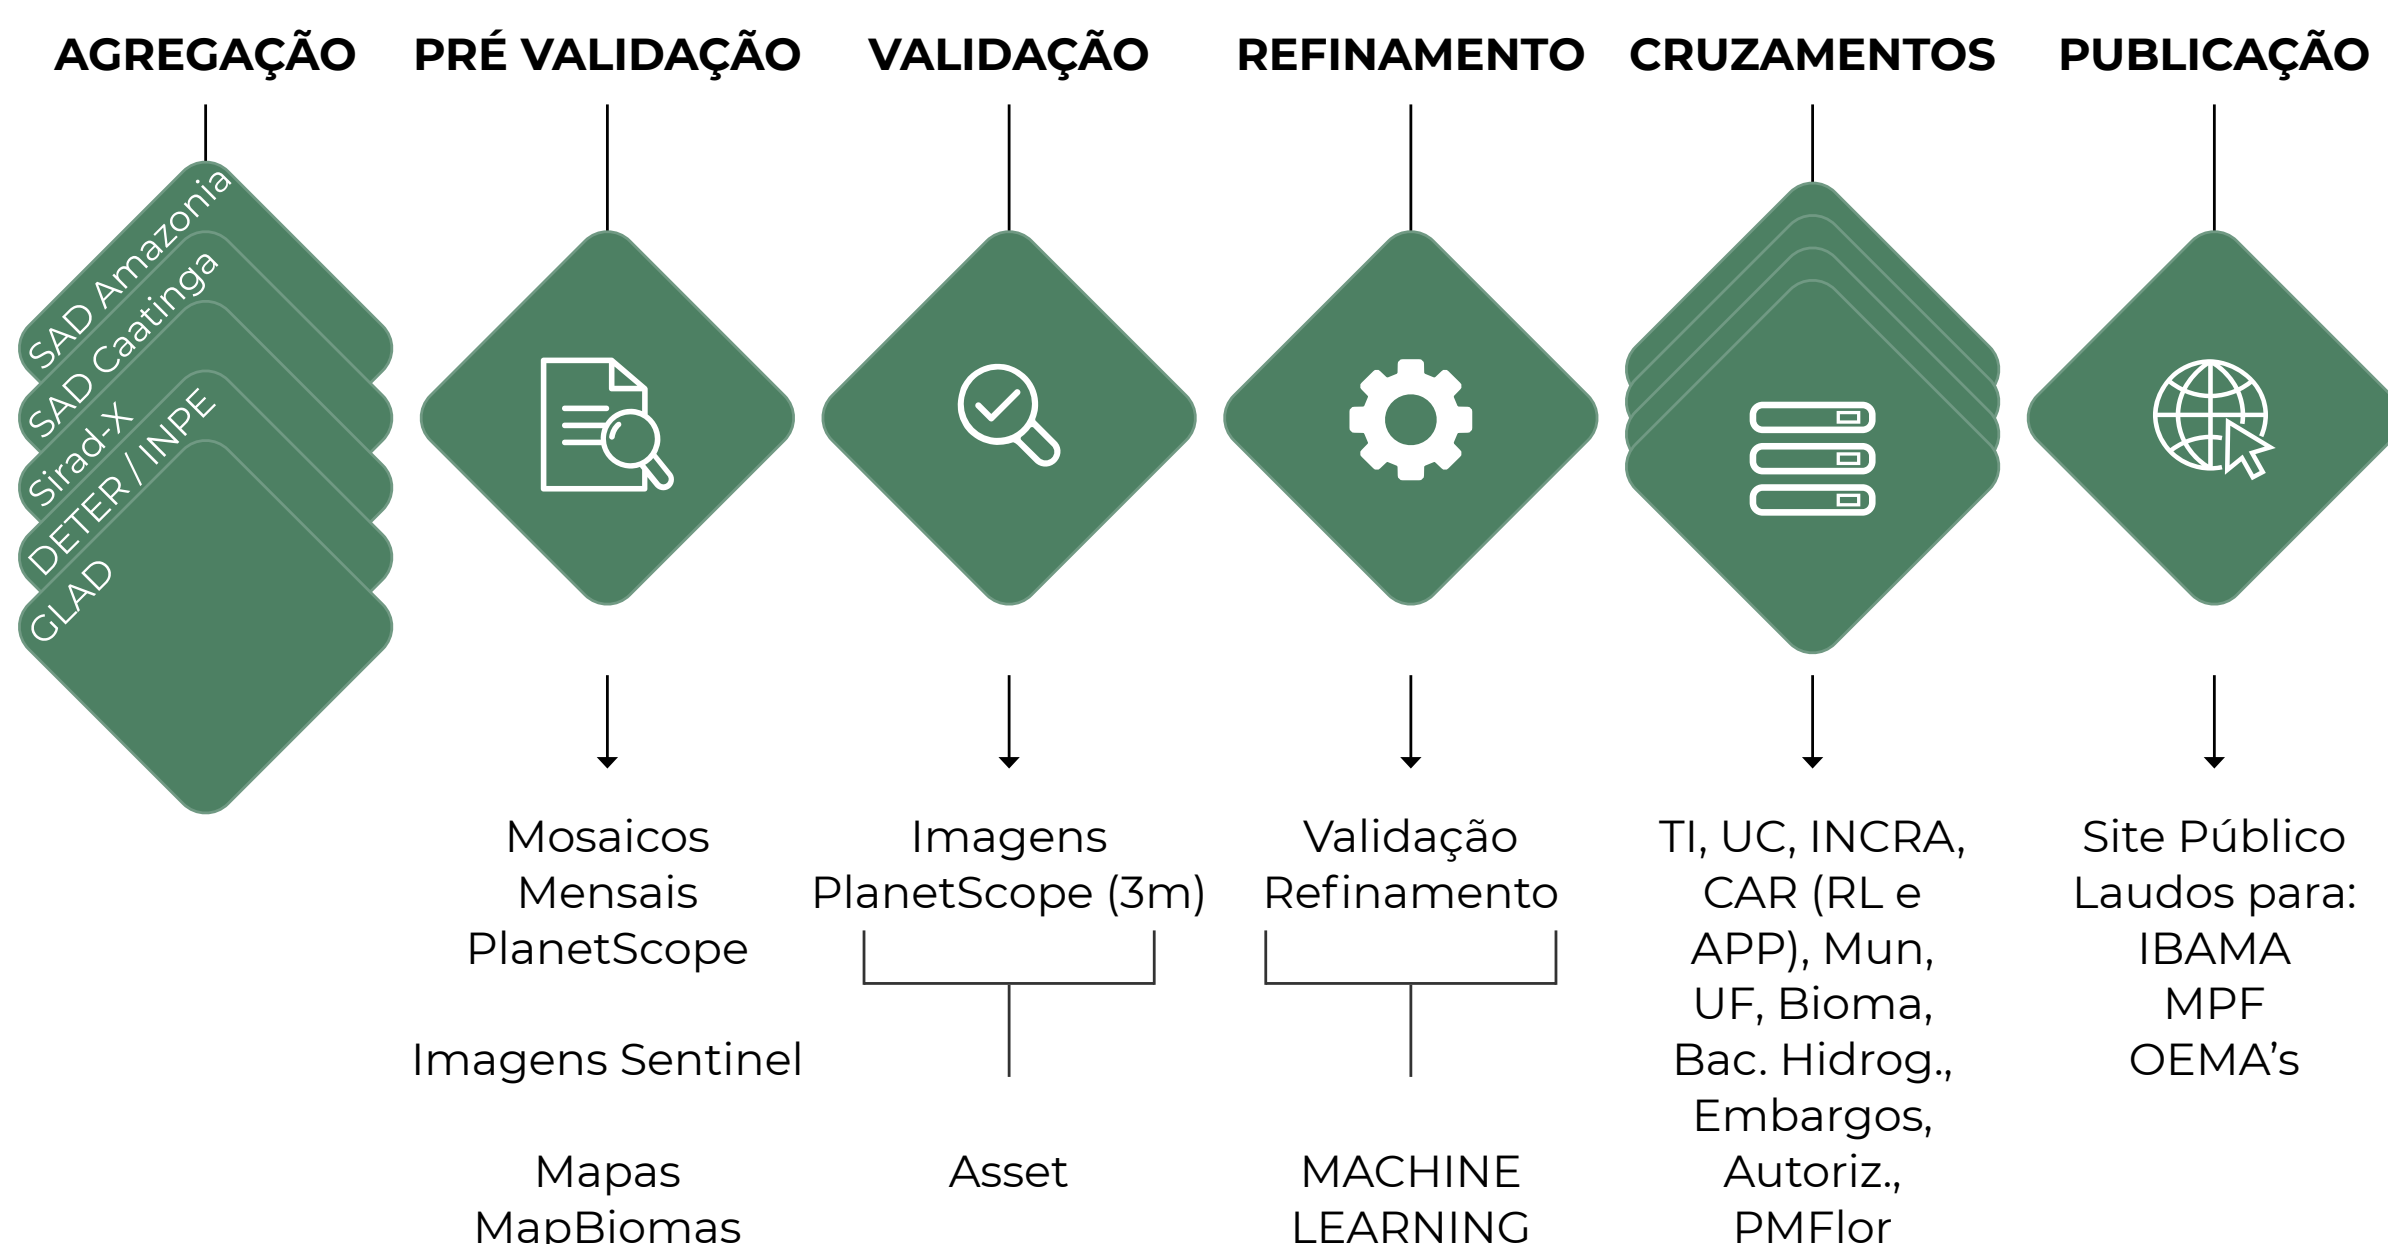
AGREGAÇÃO PRÉ VALIDAÇÃO VALIDAÇÃO REFINAMENTO CRUZAMENTOS PUBLICAÇÃO

SAD Amazonia
SAD Caatinga
Sirad-X
DETER / INPE
GLAD

Mosaicos Mensais PlanetScope

Imagens Sentinel

Mapas MapBiomas

Imagens PlanetScope (3m)

Asset

Validação Refinamento

MACHINE LEARNING

TI, UC, INCRA, CAR (RL e APP), Mun, UF, Bioma, Bac. Hidrog., Embargos, Autoriz., PMFlor

Site Público Laudos para: IBAMA MPF OEMA's